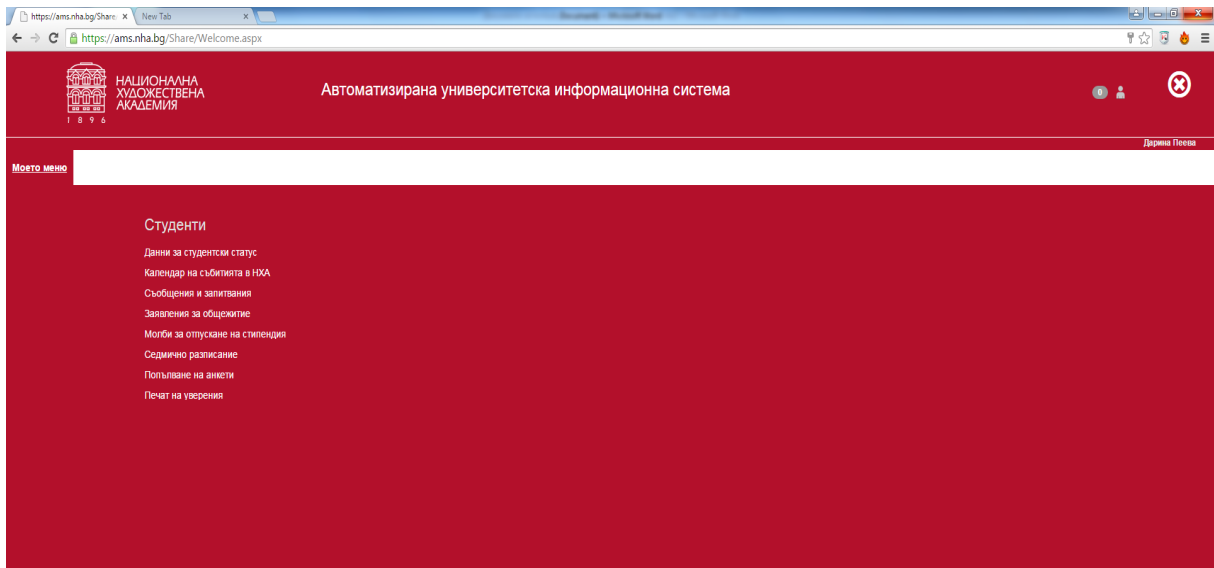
https://ams.nha.bg/Share ×
New Tab ×

https://ams.nha.bg/Share/Welcome.aspx

НАЦИОНАЛНА ХУДОЖЕСТВЕНА АКАДЕМИЯ
1 8 9 6

Автоматизирана университетска информационна система

0

Дарина Пеева

Моето меню

Студенти

Данни за студентски статус
Календар на събитията в НХА
Съобщения и запитвания
Заявления за общежитие
Молби за отпускане на стипендия
Седмично разписание
Попълване на анкети
Печат на уверения